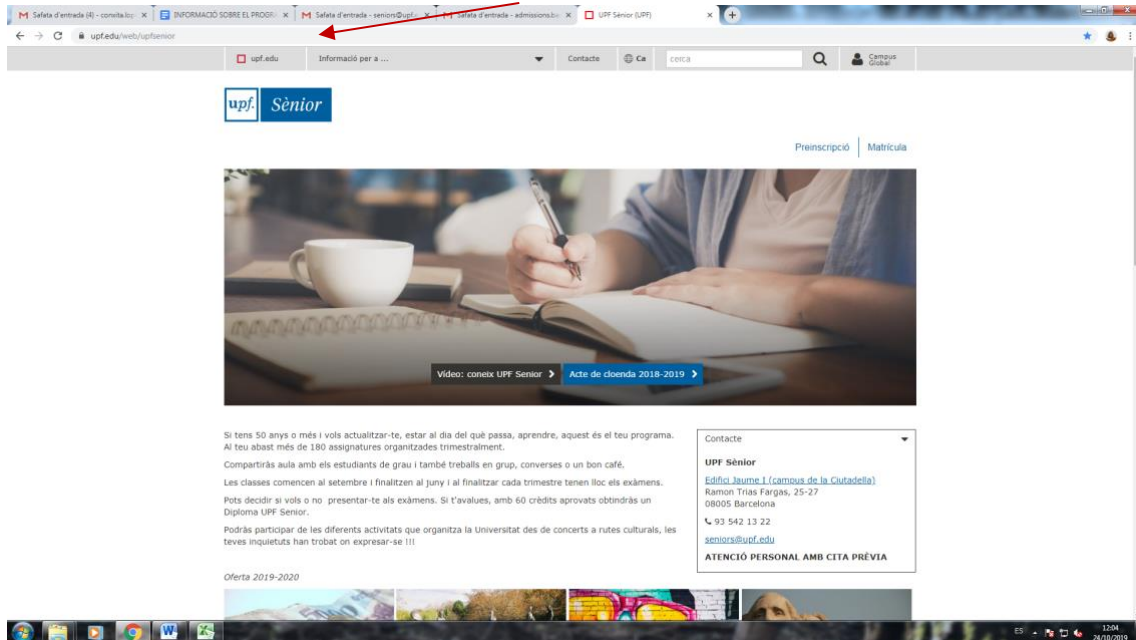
Safata d'entrada (4) - consita.lop ×
INFORMACIÓ SOBRE EL PROGR ×
Safata d'entrada - seniors@upf ×
Safata d'entrada - admissions.b ×
UPF Sènior (UPF) ×

upf.edu/web/upfsenior

upf.edu
Informació per a ...
Contacte
Ca
cerca
Campus Global

upf. Sènior

Preinscripció | Matrícula

Vídeo: coneix UPF Senior
Acte de cloenda 2018-2019

Si tens 50 anys o més i vols actualitzar-te, estar al dia del què passa, aprendre, aquest és el teu programa. Al teu abast més de 180 assignatures organitzades trimestralment.

Compartiràs aula amb els estudiants de grau i també treballs en grup, converses o un bon cafè.

Les classes comencen al setembre i finalitzen al juny i al finalitzar cada trimestre tenen lloc els exàmens.

Pots decidir si vols o no presentar-te als exàmens. Si t'avalues, amb 60 crèdits aprovats obtindràs un Diploma UPF Senior.

Podràs participar de les diferents activitats que organitza la Universitat des de concerts a rutes culturals, les teves inquietuts han trobat on expresar-se !!!

Contacte

UPF Sènior
Edifici Jaume I (campus de la Ciutadella)
Ramon Trias Fargas, 25-27
08005 Barcelona
93 542 13 22
seniors@upf.edu
ATENCIÓ PERSONAL AMB CITA PRÈVIA

Oferta 2019-2020

ES
12:04
24/10/2019